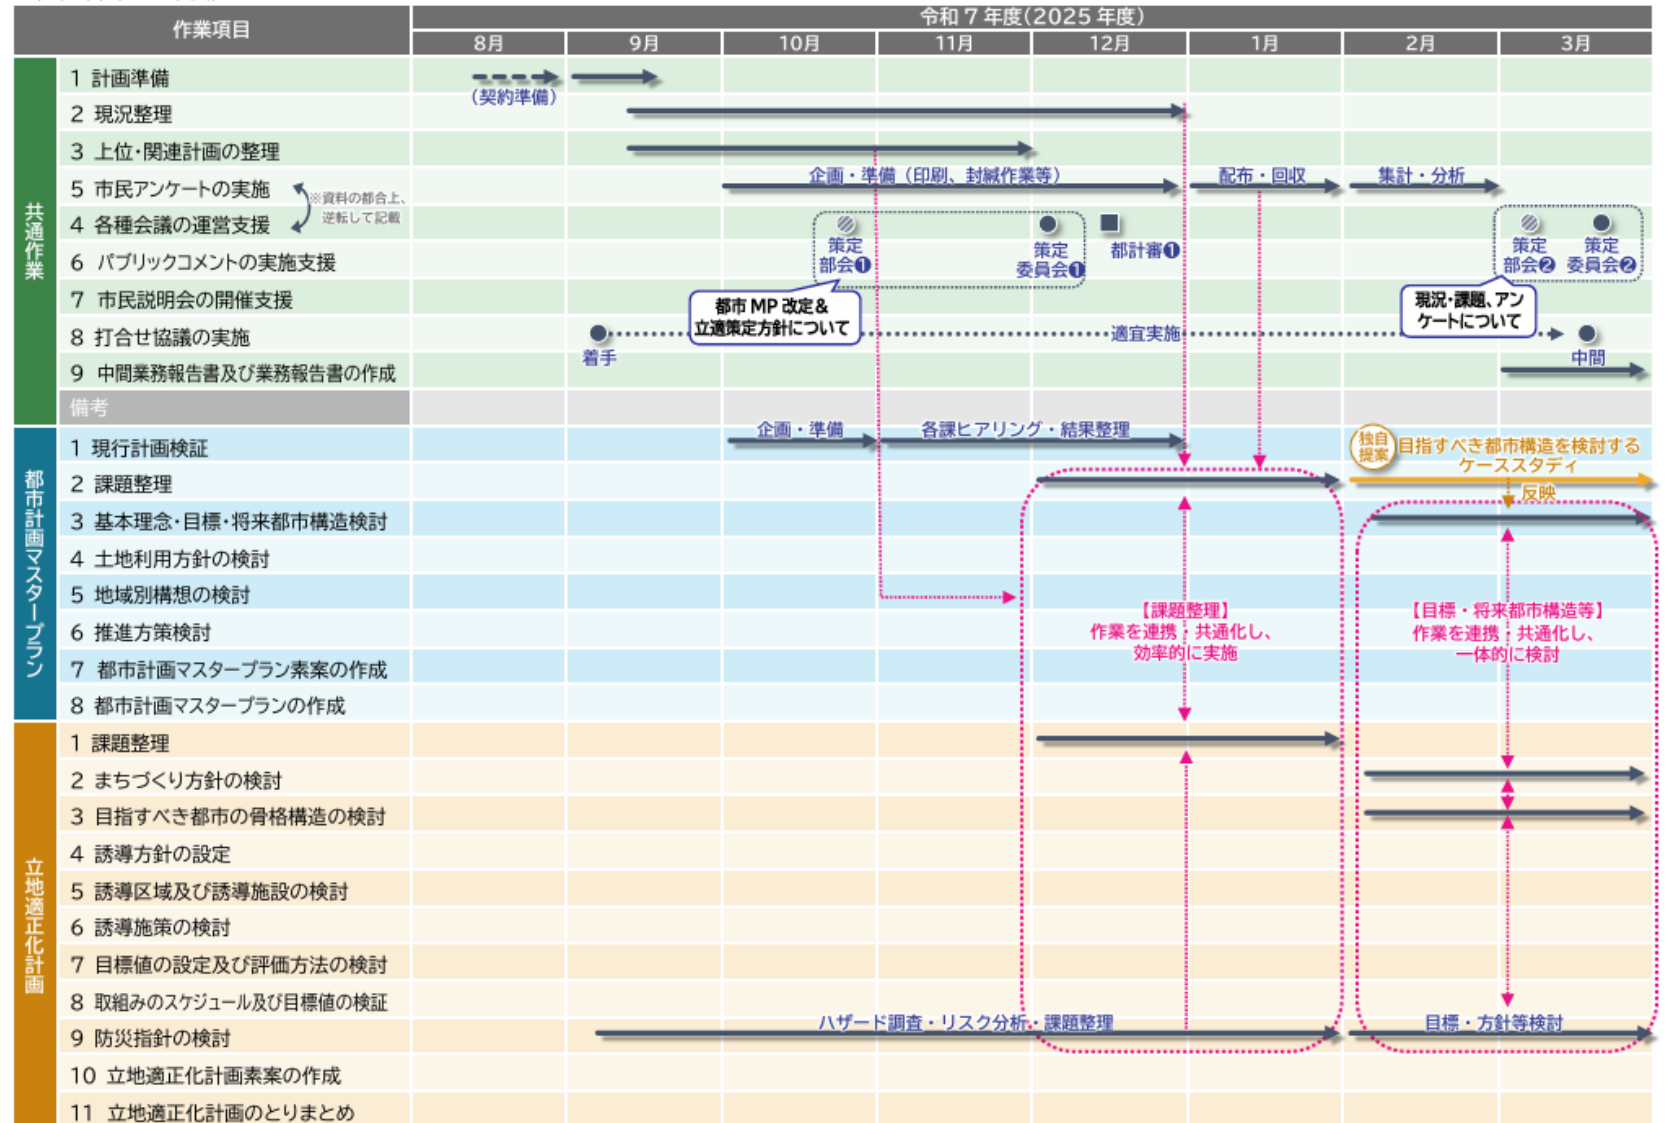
| 作業項目 | | 令和７年度(2025年度) 8月 | 9月 | 10月 | 11月 | 12月 | 1月 | 2月 | 3月 |
|---|---|---|---|---|---|---|---|---|---|
| 共通作業 | 1 計画準備 | (契約準備) | | | | | | | |
| | 2 現況整理 | | | | | | | | |
| | 3 上位･関連計画の整理 | | | | | | | | |
| | 5 市民アンケートの実施 ※資料の都合上、逆転して記載 | | | 企画・準備（印刷、封緘作業等） | | | 配布・回収 | 集計・分析 | |
| | 4 各種会議の運営支援 | | | | 策定部会❶ | 策定委員会❶ | 都計審❶ | | 策定部会❷ 策定委員会❷ |
| | 6 パブリックコメントの実施支援 | | | | | | | | |
| | 7 市民説明会の開催支援 | | | 都市MP改定＆立適策定方針について | | | | 現況･課題､アンケートについて | |
| | 8 打合せ協議の実施 | 着手 | | | | 適宜実施 | | | 中間 |
| | 9 中間業務報告書及び業務報告書の作成 | | | | | | | | |
| 備考 | | | | | | | | | |
| 都市計画マスタープラン | 1 現行計画検証 | | | 企画・準備 | 各課ヒアリング・結果整理 | | | 独自提案 目指すべき都市構造を検討するケーススタディ | |
| | 2 課題整理 | | | | | | | 反映 | |
| | 3 基本理念･目標･将来都市構造検討 | | | | | | | | |
| | 4 土地利用方針の検討 | | | | | | | | |
| | 5 地域別構想の検討 | | | | | 【課題整理】作業を連携・共通化し、効率的に実施 | | 【目標・将来都市構造等】作業を連携・共通化し、一体的に検討 | |
| | 6 推進方策検討 | | | | | | | | |
| | 7 都市計画マスタープラン素案の作成 | | | | | | | | |
| | 8 都市計画マスタープランの作成 | | | | | | | | |
| 立地適正化計画 | 1 課題整理 | | | | | | | | |
| | 2 まちづくり方針の検討 | | | | | | | | |
| | 3 目指すべき都市の骨格構造の検討 | | | | | | | | |
| | 4 誘導方針の設定 | | | | | | | | |
| | 5 誘導区域及び誘導施設の検討 | | | | | | | | |
| | 6 誘導施策の検討 | | | | | | | | |
| | 7 目標値の設定及び評価方法の検討 | | | | | | | | |
| | 8 取組みのスケジュール及び目標値の検証 | | | | | | | | |
| | 9 防災指針の検討 | | | ハザード調査・リスク分析・課題整理 | | | | 目標・方針等検討 | |
| | 10 立地適正化計画素案の作成 | | | | | | | | |
| | 11 立地適正化計画のとりまとめ | | | | | | | | |